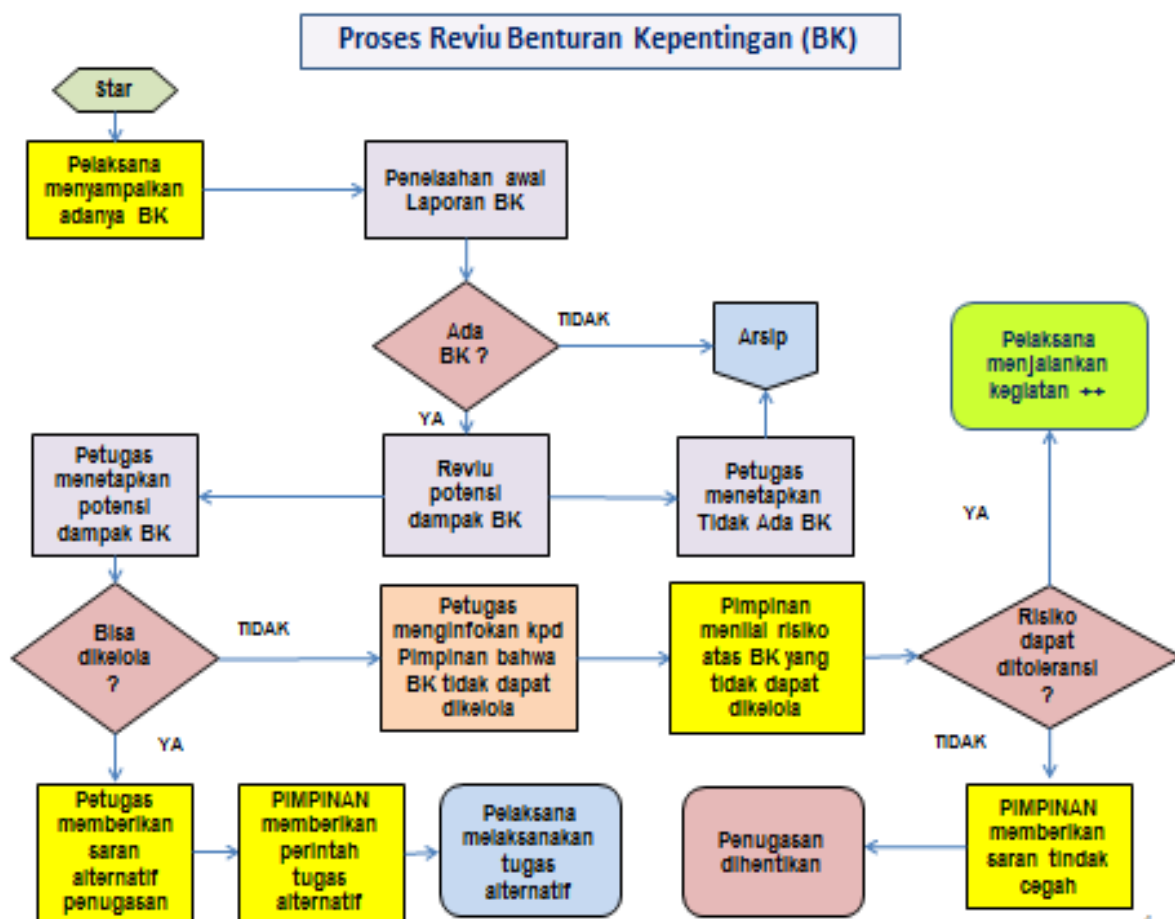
Proses Reviu Benturan Kepentingan (BK)

Star

Pelaksana menyampaikan adanya BK

Penelaahan awal Laporan BK

Ada BK ?

TIDAK

Arsip

Pelaksana menjalankan kegiatan ++

YA

Petugas menetapkan potensi dampak BK

Reviu potensi dampak BK

Petugas menetapkan Tidak Ada BK

YA

Bisa dikelola ?

TIDAK

Petugas menginfokan kpd Pimpinan bahwa BK tidak dapat dikelola

Pimpinan menilai risiko atas BK yang tidak dapat dikelola

Risiko dapat ditoleransi ?

YA

TIDAK

Petugas memberikan saran alternatif penugasan

PIMPINAN memberikan perintah tugas alternatif

Pelaksana melaksanakan tugas alternatif

Penugasan dihentikan

PIMPINAN memberikan saran tindak cegah